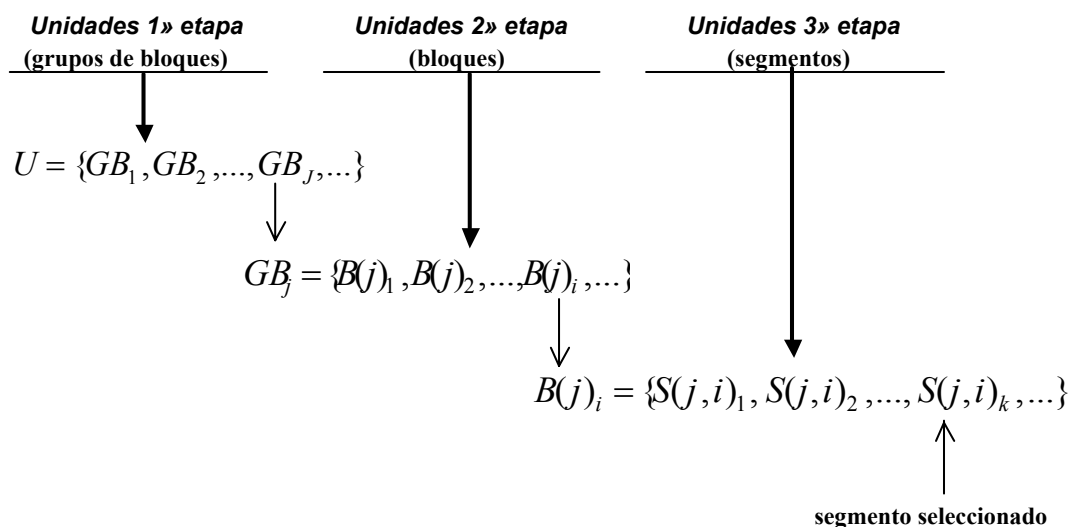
Unidades 1» etapa
(grupos de bloques)

Unidades 2» etapa
(bloques)

Unidades 3» etapa
(segmentos)

$U = \{GB_1, GB_2, ..., GB_J, ...\}$

$GB_j = \{B(j)_1, B(j)_2, ..., B(j)_i, ...\}$

$B(j)_i = \{S(j,i)_1, S(j,i)_2, ..., S(j,i)_k, ...\}$

segmento seleccionado